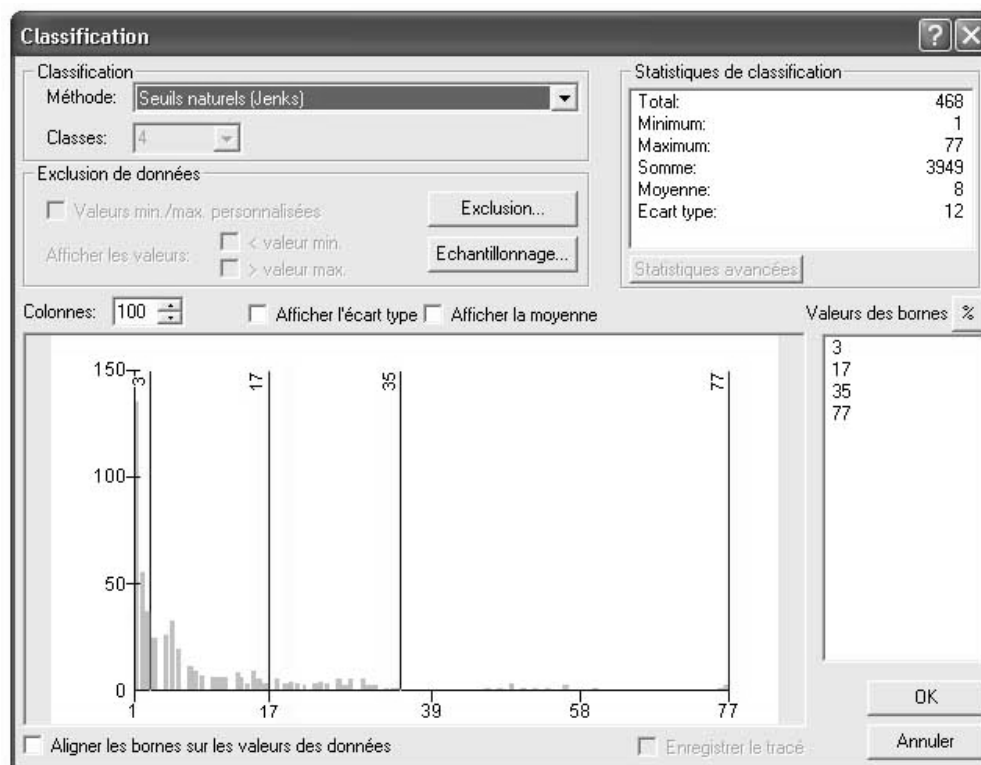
Classification

Classification
Méthode: Seuils naturels (Jenks)
Classes: 4

Exclusion de données
Valeurs min./max. personnalisées
Exclusion...
Afficher les valeurs: < valeur min. > valeur max.
Echantillonnage...

Statistiques de classification

| | |
|---|---|
| Total: | 468 |
| Minimum: | 1 |
| Maximum: | 77 |
| Somme: | 3949 |
| Moyenne: | 8 |
| Ecart type: | 12 |

Statistiques avancées

Colonnes: 100
Afficher l'écart type
Afficher la moyenne

Valeurs des bornes %

3
17
35
77

150
100
50
0
3
17
35
77
1
17
39
58
77

OK
Annuler

Aligner les bornes sur les valeurs des données
Enregistrer le tracé